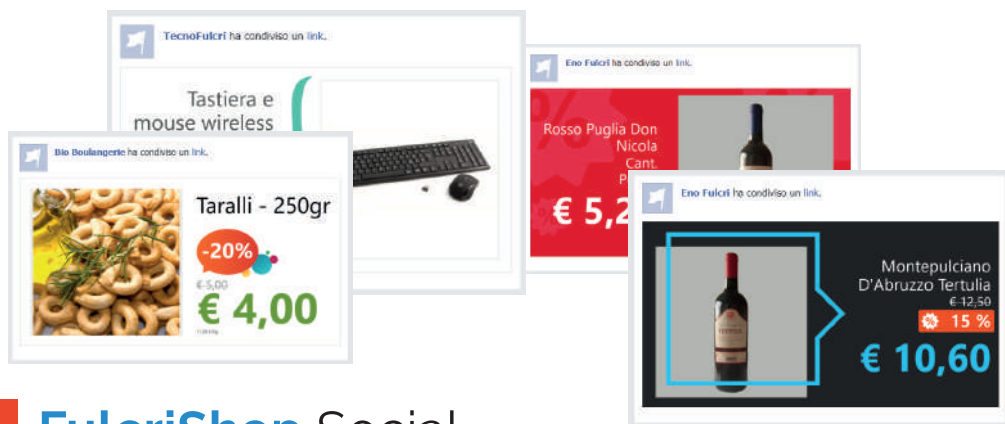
TecnoFulcri ha condiviso un link.

Tastiera e mouse wireless

Eno Fulcri ha condiviso un link.

Rosso Puglia Don Nicola Cant. P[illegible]

€ 5,2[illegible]

Bio Boulangerie ha condiviso un link.

Taralli - 250gr

-20%

€ 5,00

€ 4,00

Eno Fulcri ha condiviso un link.

Montepulciano D'Abruzzo Tertulia

€ 12,50

15 %

€ 10,60

FulcriShop Social